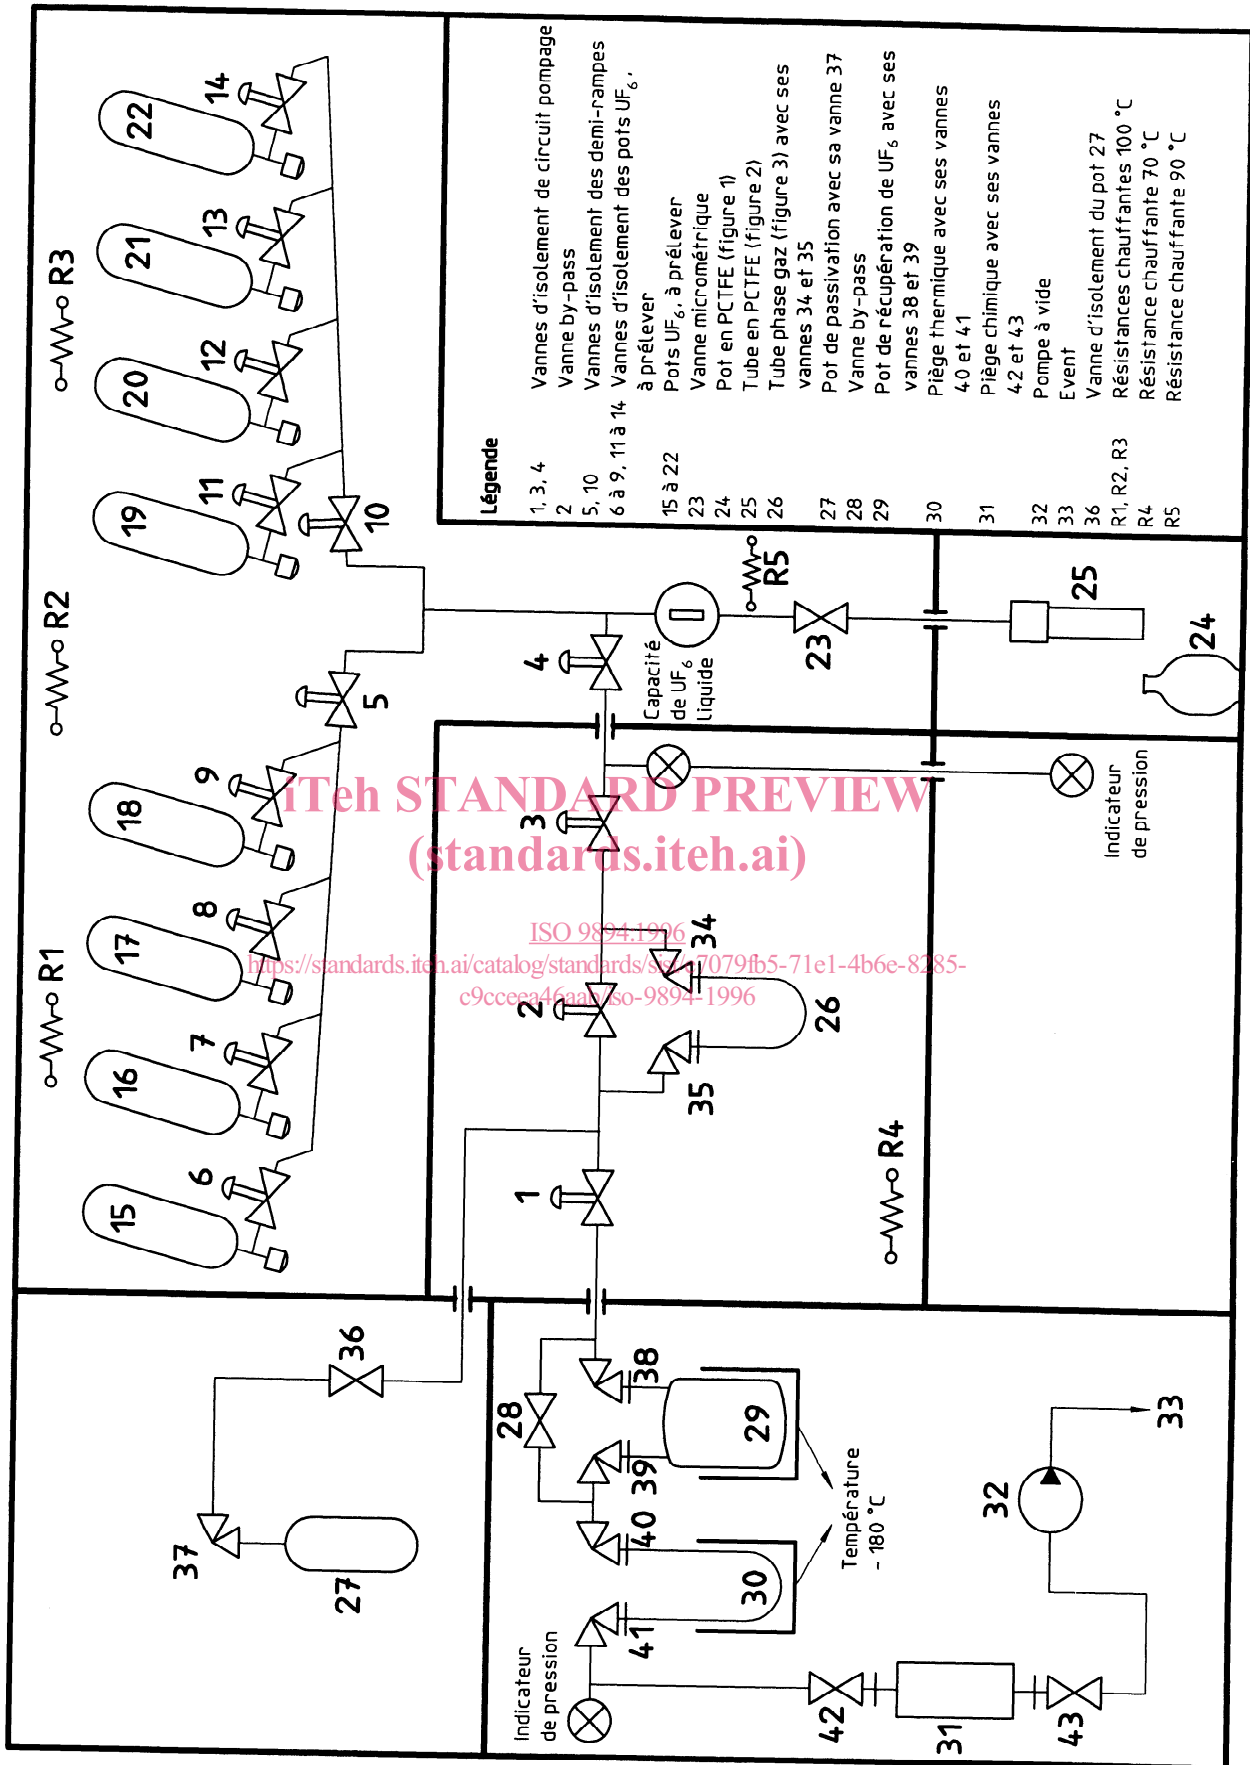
Légende

| | |
|---|---|
| 1, 3, 4 | Vannes d'isolement de circuit pompage |
| 2 | Vanne by-pass |
| 5, 10 | Vannes d'isolement des demi-rampes |
| 6 à 9, 11 à 14 | Vannes d'isolement des pots $UF_6$, à prélever |
| 15 à 22 | Pots $UF_6$, à prélever |
| 23 | Vanne micrométrique |
| 24 | Pot en PCTFE (figure 1) |
| 25 | Tube en PCTFE (figure 2) |
| 26 | Tube phase gaz (figure 3) avec ses vannes 34 et 35 |
| 27 | Pot de passivation avec sa vanne 37 |
| 28 | Vanne by-pass |
| 29 | Pot de récupération de $UF_6$ avec ses vannes 38 et 39 |
| 30 | Piège thermique avec ses vannes 40 et 41 |
| 31 | Piège chimique avec ses vannes 42 et 43 |
| 32 | Pompe à vide |
| 33 | Event |
| 36 | Vanne d'isolement du pot 27 |
| R1, R2, R3 | Résistance chauffantes 100 °C |
| R4 | Résistance chauffante 70 °C |
| R5 | Résistance chauffante 90 °C |

R3 22 14 21 13 20 12 19 11 10 R2 5 R1 18 9 17 8 16 7 15 6

Capacité de $UF_6$ liquide

4 R5 23 25 24

iTeh STANDARD PREVIEW
(standards.iteh.ai)
ISO 9894:1996
https://standards.iteh.ai/catalog/standards/sist/e7079fb5-71e1-4b6e-8285-c9cceea46aab/iso-9894-1996

3 Indicateur de pression 34 2 26 35 R4 1

36 37 27 38 28 29 39 40 Température - 180 °C 30 41 Indicateur de pression 32 33 42 31 43